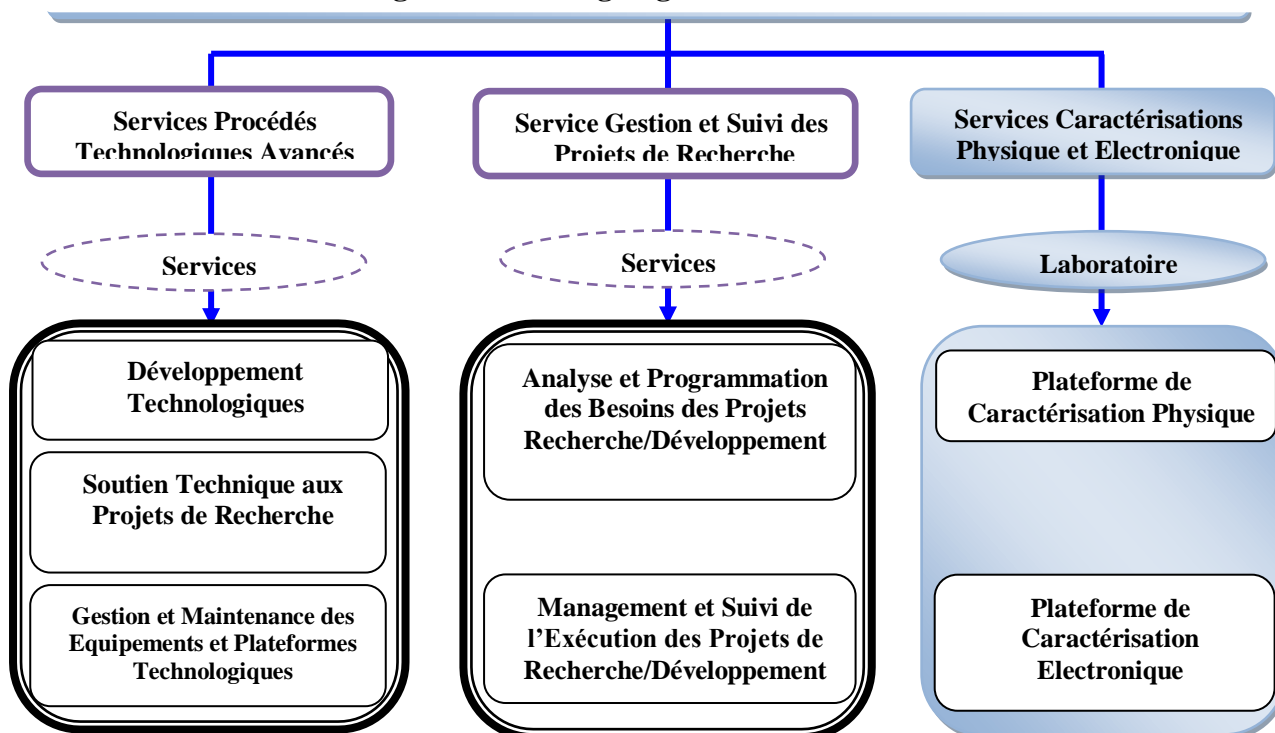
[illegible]

Services Procédés Technologiques Avancés

Service Gestion et Suivi des Projets de Recherche

Services Caractérisations Physique et Electronique

Services

Services

Laboratoire

Développement Technologiques

Soutien Technique aux Projets de Recherche

Gestion et Maintenance des Equipements et Plateformes Technologiques

Analyse et Programmation des Besoins des Projets Recherche/Développement

Management et Suivi de l'Exécution des Projets de Recherche/Développement

Plateforme de Caractérisation Physique

Plateforme de Caractérisation Electronique